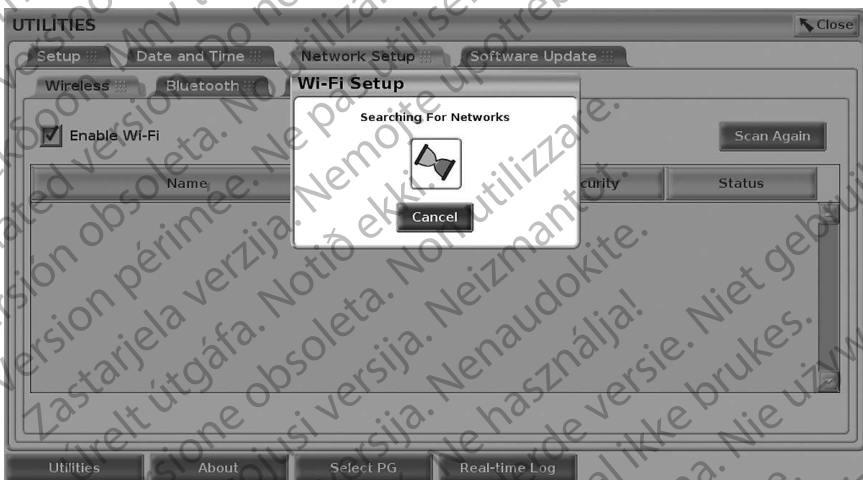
UTILITIES

Close

Setup

Date and Time

Network Setup

Software Update

Wireless

Bluetooth

Wi-Fi Setup

Enable Wi-Fi

Searching For Networks

Scan Again

Name

curity

Status

Cancel

Utilities

About

Select PG

Real-time Log

Zastarjela verzija. Nemojte upotrebljavati. Version obsolète. Ne pas utiliser. Versión obsoleta. No utilizar. Outdated version. Do not use. Version périmée. Ne pas utiliser. Versione obsoleta. Non utilizzare. Aegunud versioon. Ärge kasutage. Novecojusi versija. Neizmantot. Pasenusi versija. Nenaudokite. Elavult verzió. Ne használja! Verouderde versie. Niet gebruiken. Utdatert versjon. Skal ikke brukes. Wersja przeterminowana. Nie używać. Zastaraná verzia. Nepoužívať. Föråldrad version. Använd ej. Vanhentunut versio. Älä käytä. Zastarela različica. Ne uporabite. Úrelt útgáfa. Notið ekki.